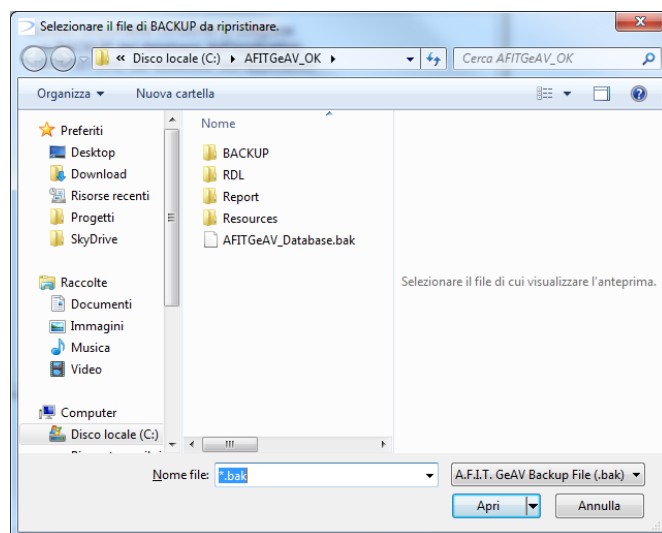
Selezionare il file di BACKUP da ripristinare.

« Disco locale (C:) ▸ AFITGeAV_OK ▸

Cerca AFITGeAV_OK

Organizza ▾ Nuova cartella

Preferiti
Desktop
Download
Risorse recenti
Progetti
SkyDrive

Raccolte
Documenti
Immagini
Musica
Video

Computer
Disco locale (C:)

Nome
BACKUP
RDL
Report
Resources
AFITGeAV_Database.bak

Selezionare il file di cui visualizzare l'anteprima.

Nome file: *.bak

A.F.I.T. GeAV Backup File (.bak)

Apri

Annulla